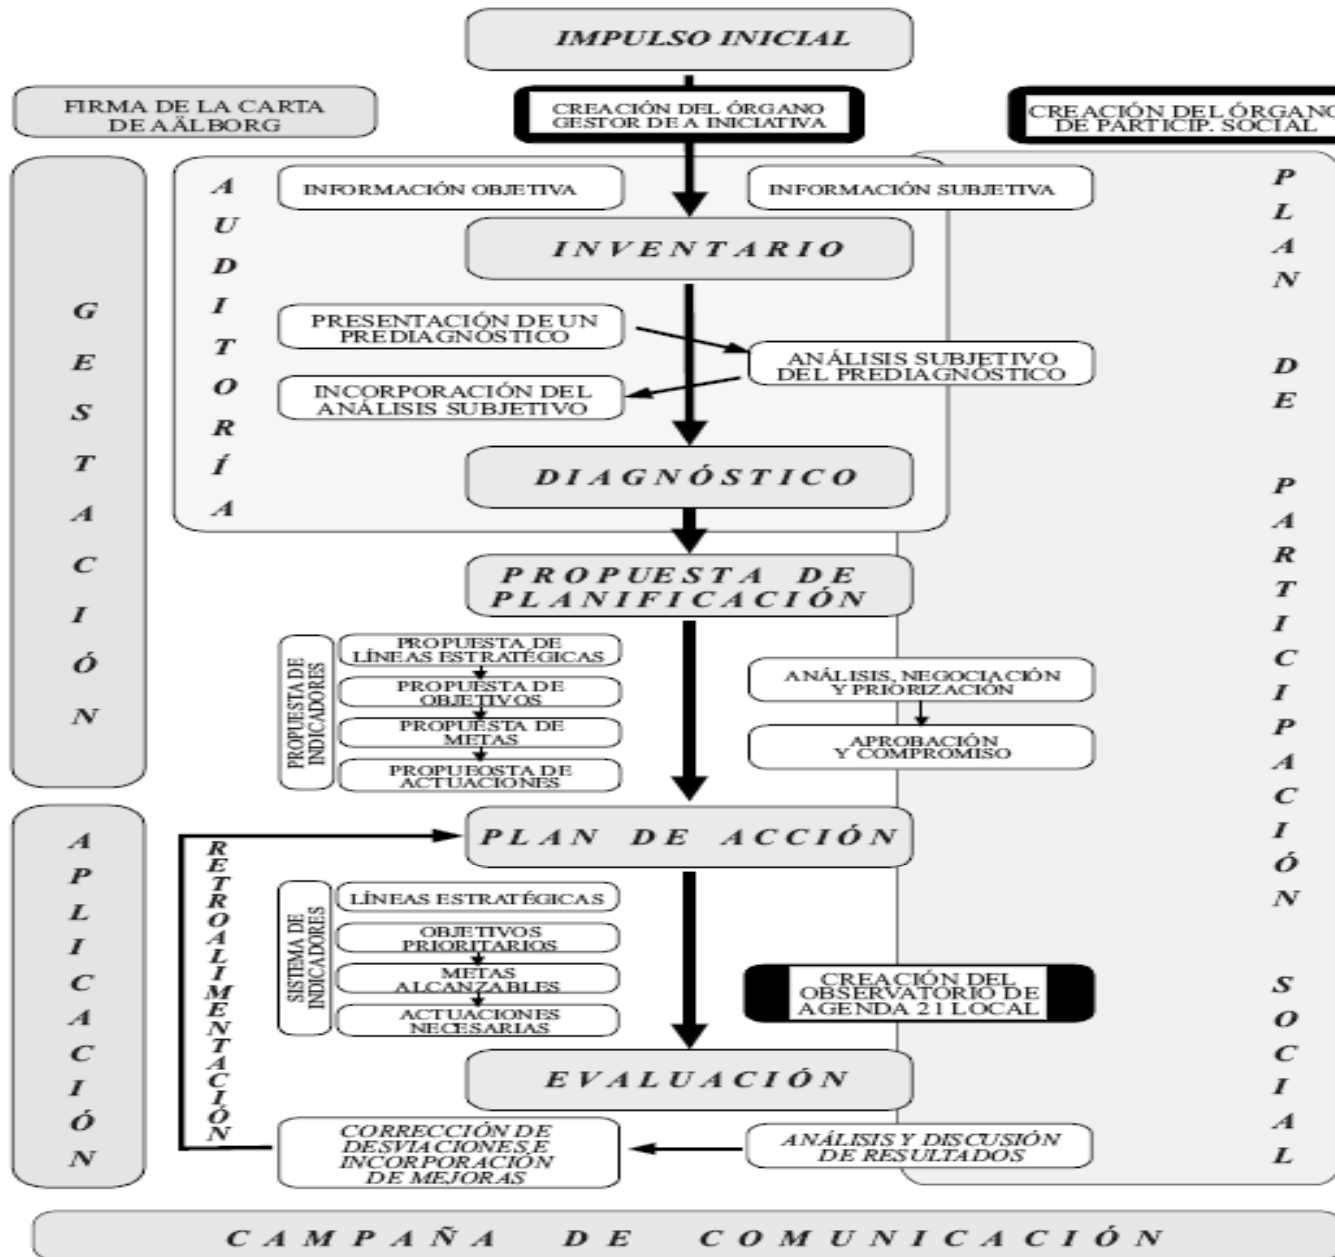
IMPULSO INICIAL

FIRMA DE LA CARTA DE AÄLBORG

CREACIÓN DEL ÓRGANO GESTOR DE A INICIATIVA

CREACIÓN DEL ÓRGANO DE PARTICIP. SOCIAL

GESTACIÓN

AUDITORÍA

INFORMACIÓN OBJETIVA

INFORMACIÓN SUBJETIVA

INVENTARIO

PRESENTACIÓN DE UN PREDIAGNÓSTICO

ANÁLISIS SUBJETIVO DEL PREDIAGNÓSTICO

INCORPORACIÓN DEL ANÁLISIS SUBJETIVO

DIAGNÓSTICO

PLAN DE PARTICIPACIÓN SOCIAL

PROPUESTA DE PLANIFICACIÓN

PROPUESTA DE INDICADORES

PROPUESTA DE LÍNEAS ESTRATÉGICAS

PROPUESTA DE OBJETIVOS

PROPUESTA DE METAS

PROPUEOSTA DE ACTUACIONES

ANÁLISIS, NEGOCIACIÓN Y PRIORIZACIÓN

APROBACIÓN Y COMPROMISO

APLICACIÓN

RETROALIMENTACIÓN

PLAN DE ACCIÓN

SISTEMA DE INDICADORES

LÍNEAS ESTRATÉGICAS

OBJETIVOS PRIORITARIOS

METAS ALCANZABLES

ACTUACIONES NECESARIAS

CREACIÓN DEL OBSERVATORIO DE AGENDA 21 LOCAL

EVALUACIÓN

CORRECCIÓN DE DESVIACIONES,E INCORPORACIÓN DE MEJORAS

ANÁLISIS Y DISCUSIÓN DE RESULTADOS

CAMPAÑA DE COMUNICACIÓN